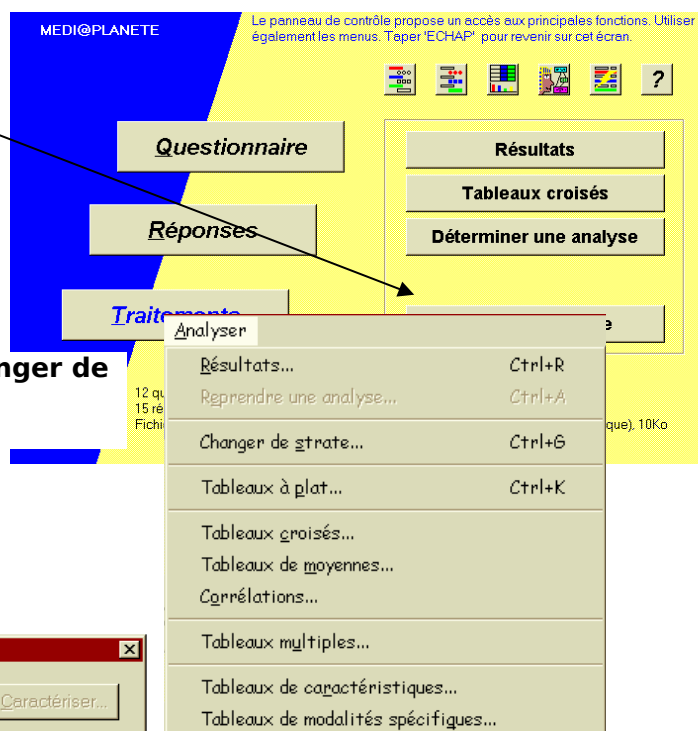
MEDI@PLANETE

Le panneau de contrôle propose un accès aux principales fonctions. Utiliser également les menus. Taper 'ECHAP' pour revenir sur cet écran.

?

Questionnaire

Réponses

Traitements

Résultats

Tableaux croisés

Déterminer une analyse

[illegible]e

nger de

12 qu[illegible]
15 ré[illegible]
Fichi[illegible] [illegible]que), 10Ko

Analyser

| Résultats... | Ctrl+R |
|---|---|
| Reprendre une analyse... | Ctrl+A |
| Changer de strate... | Ctrl+G |
| Tableaux à plat... | Ctrl+K |
| Tableaux croisés... | |
| Tableaux de moyennes... | |
| Corrélations... | |
| Tableaux multiples... | |
| Tableaux de caractéristiques... | |
| Tableaux de modalités spécifiques... | |

Caractériser...